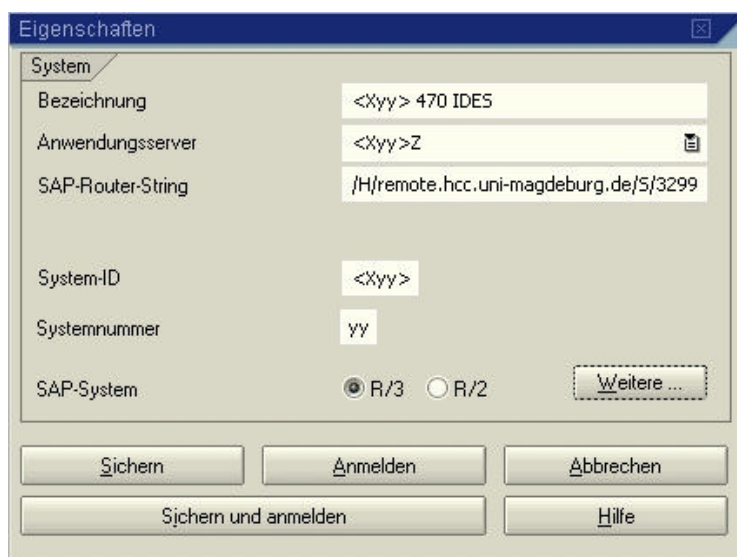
Eigenschaften

System

Bezeichnung
<Xyy> 470 IDES

Anwendungsserver
<Xyy>Z

SAP-Router-String
/H/remote.hcc.uni-magdeburg.de/S/3299

System-ID
<Xyy>

Systemnummer
yy

SAP-System
R/3
R/2
Weitere ...

Sichern
Anmelden
Abbrechen
Sichern und anmelden
Hilfe